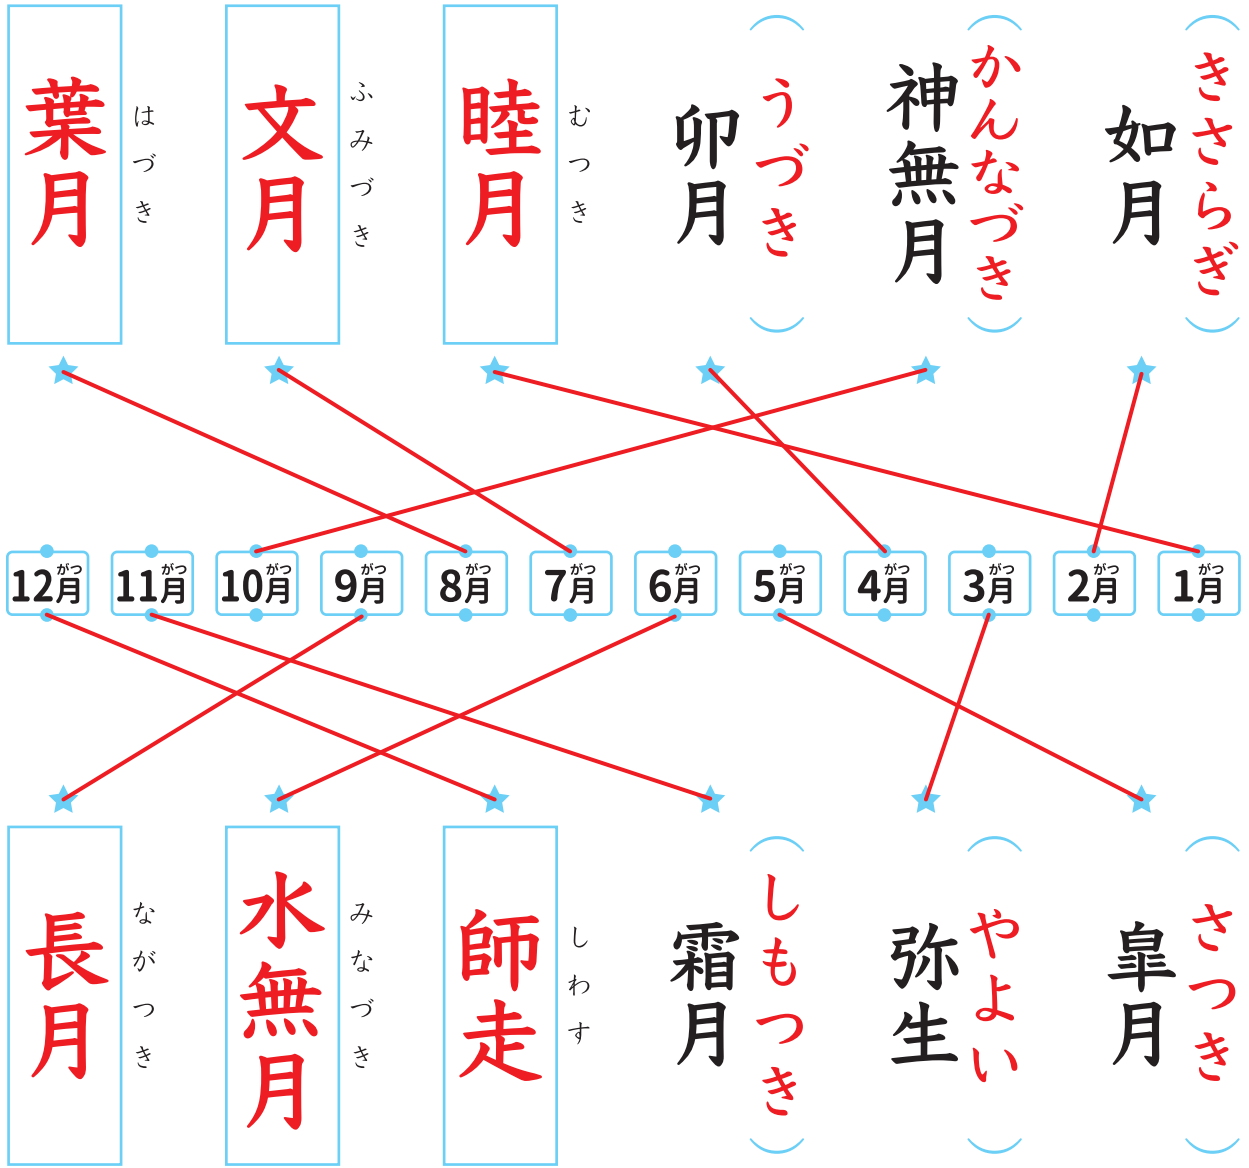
葉月 はづき

文月 ふみづき

睦月 むつき

卯月（うづき）

神無月（かんなづき）

如月（きさらぎ）

12月 11月 10月 9月 8月 7月 6月 5月 4月 3月 2月 1月

長月 ながつき

水無月 みなづき

師走 しわす

霜月（しもつき）

弥生（やよい）

皐月（さつき）